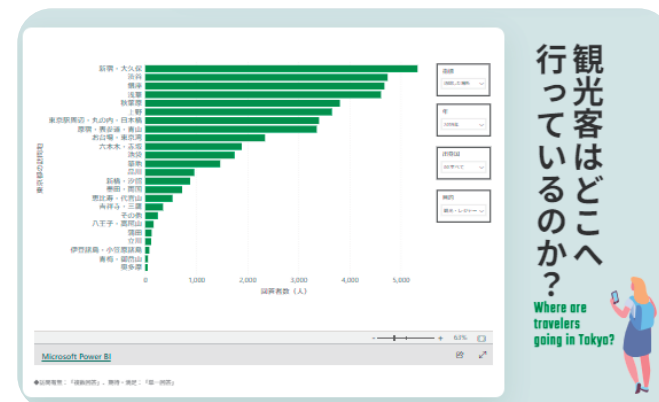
観光客はどこへ行っているのか?

Where are travelers going in Tokyo?

新宿・大久保
渋谷
銀座
浅草
秋葉原
上野
東京駅周辺・丸の内・日本橋
原宿・表参道・青山
お台場・東京湾
六本木・赤坂
池袋
築地
品川
新橋・汐留
葛西・両国
恵比寿・代官山
吉祥寺・三鷹
その他
八王子・高尾山
蒲田
立川
伊豆諸島・小笠原諸島
青梅・奥多摩
奥多摩

0
1,000
2,000
3,000
4,000
5,000

回答者数（人）

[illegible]

地域
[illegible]

年
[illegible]

訪問目的
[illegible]

国籍
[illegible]

63%

Microsoft Power BI

◆出典：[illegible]